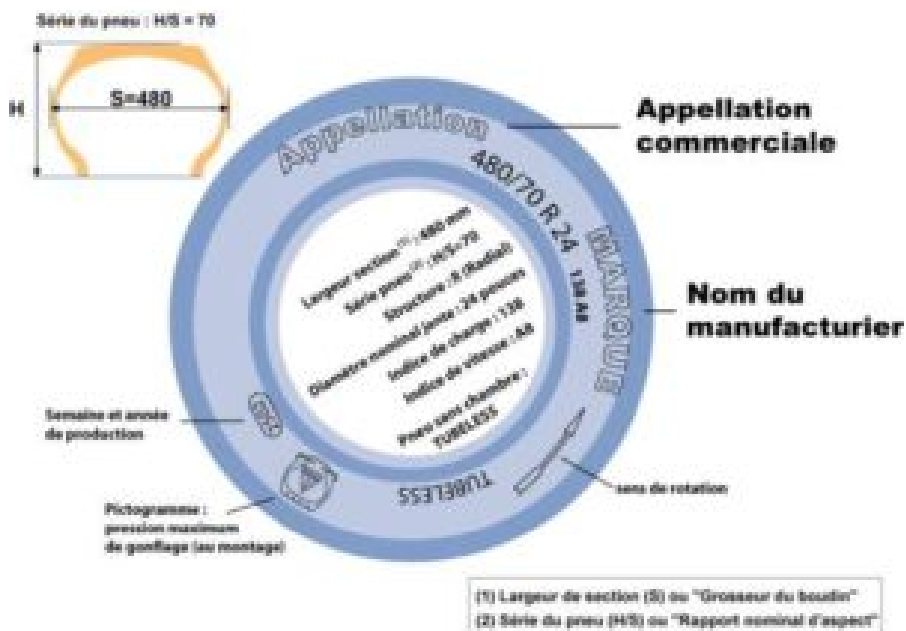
Série du pneu : H/S = 70

H

S=480

Appellation

Appellation commerciale

480/70 R 24

138 A8

MARQUE

Nom du manufacturier

Largeur section (1) : 480 mm
Série pneu (2) : H/S=70
Structure : R (Radial)
Diamètre nominal jante : 24 pouces
Indice de charge : 138
Indice de vitesse : A8
Pneu sans chambre : TUBELESS

Semaine et année de production

TUBELESS

sens de rotation

Pictogramme : pression maximum de gonflage (au montage)

(1) Largeur de section (S) ou "Grosseur du boudin"
(2) Série du pneu (H/S) ou "Rapport nominal d'aspect"